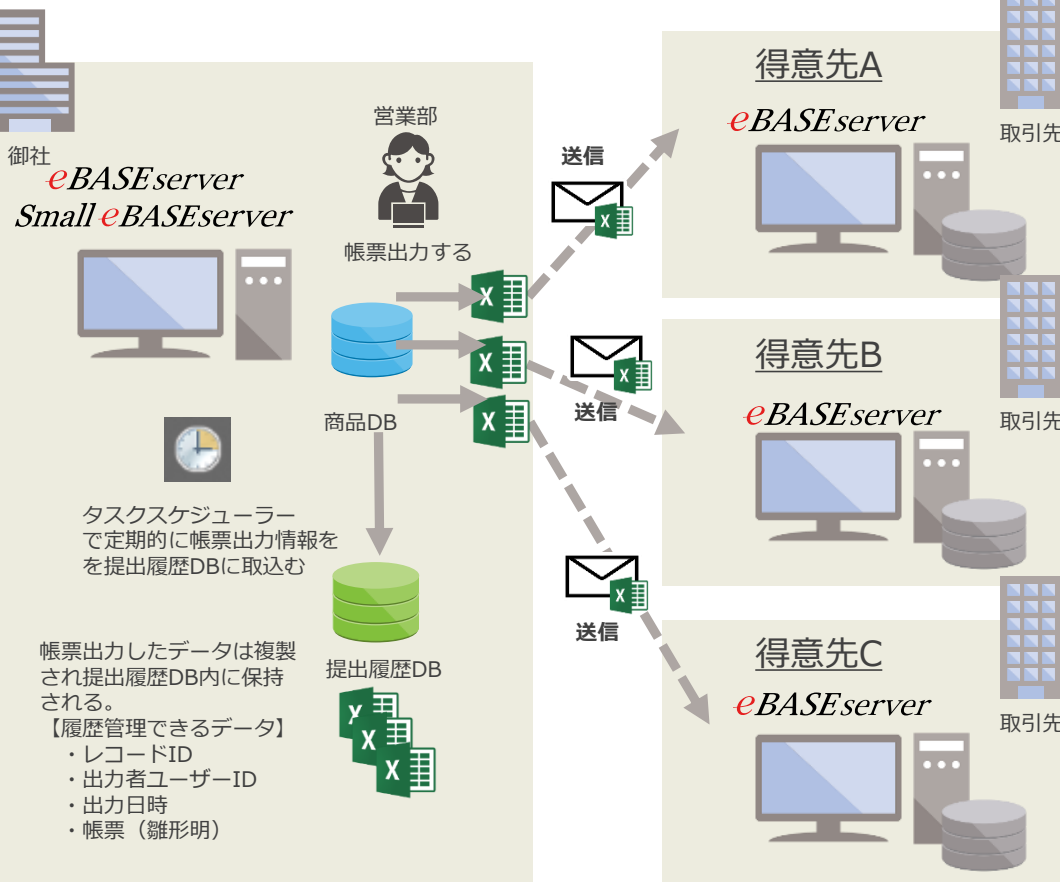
御社
eBASEserver
Small eBASEserver

営業部

帳票出力する

商品DB

タスクスケジューラー
で定期的に帳票出力情報を
を提出履歴DBに取込む

提出履歴DB

帳票出力したデータは複製
され提出履歴DB内に保持
される。
【履歴管理できるデータ】
・レコードID
・出力者ユーザーID
・出力日時
・帳票（雛形明）

送信
送信
送信

得意先A
eBASEserver
取引先

得意先B
eBASEserver
取引先

得意先C
eBASEserver
取引先